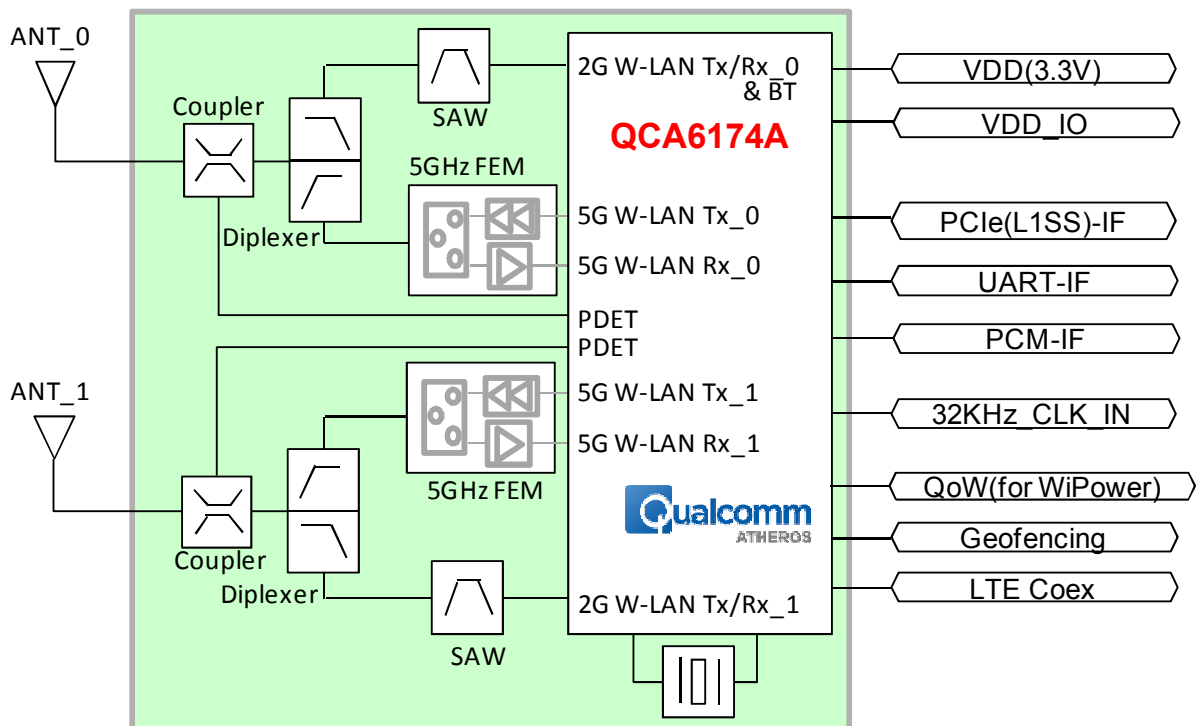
ANT_0

Coupler

SAW

2G W-LAN Tx/Rx_0 & BT

QCA6174A

5GHz FEM

5G W-LAN Tx_0

Diplexer

5G W-LAN Rx_0

PDET

PDET

ANT_1

5G W-LAN Tx_1

5G W-LAN Rx_1

5GHz FEM

Qualcomm ATHEROS

Coupler

Diplexer

SAW

2G W-LAN Tx/Rx_1

VDD(3.3V)

VDD_IO

PCIe(L1SS)-IF

UART-IF

PCM-IF

32KHz_CLK_IN

QoW(for WiPower)

Geofencing

LTE Coex